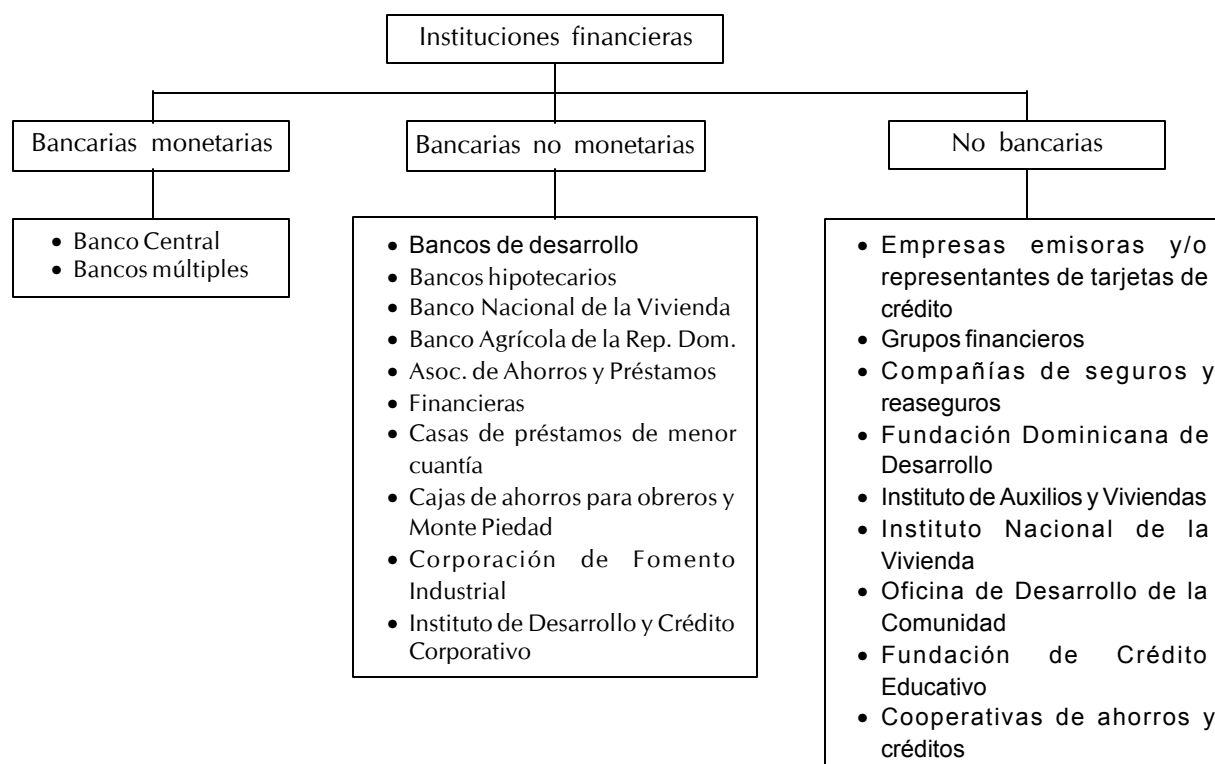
Instituciones financieras

Bancarias monetarias

- Banco Central
- Bancos múltiples

Bancarias no monetarias

- Bancos de desarrollo
- Bancos hipotecarios
- Banco Nacional de la Vivienda
- Banco Agrícola de la Rep. Dom.
- Asoc. de Ahorros y Préstamos
- Financieras
- Casas de préstamos de menor cuantía
- Cajas de ahorros para obreros y Monte Piedad
- Corporación de Fomento Industrial
- Instituto de Desarrollo y Crédito Corporativo

No bancarias

- Empresas emisoras y/o representantes de tarjetas de crédito
- Grupos financieros
- Compañías de seguros y reaseguros
- Fundación Dominicana de Desarrollo
- Instituto de Auxilios y Viviendas
- Instituto Nacional de la Vivienda
- Oficina de Desarrollo de la Comunidad
- Fundación de Crédito Educativo
- Cooperativas de ahorros y créditos